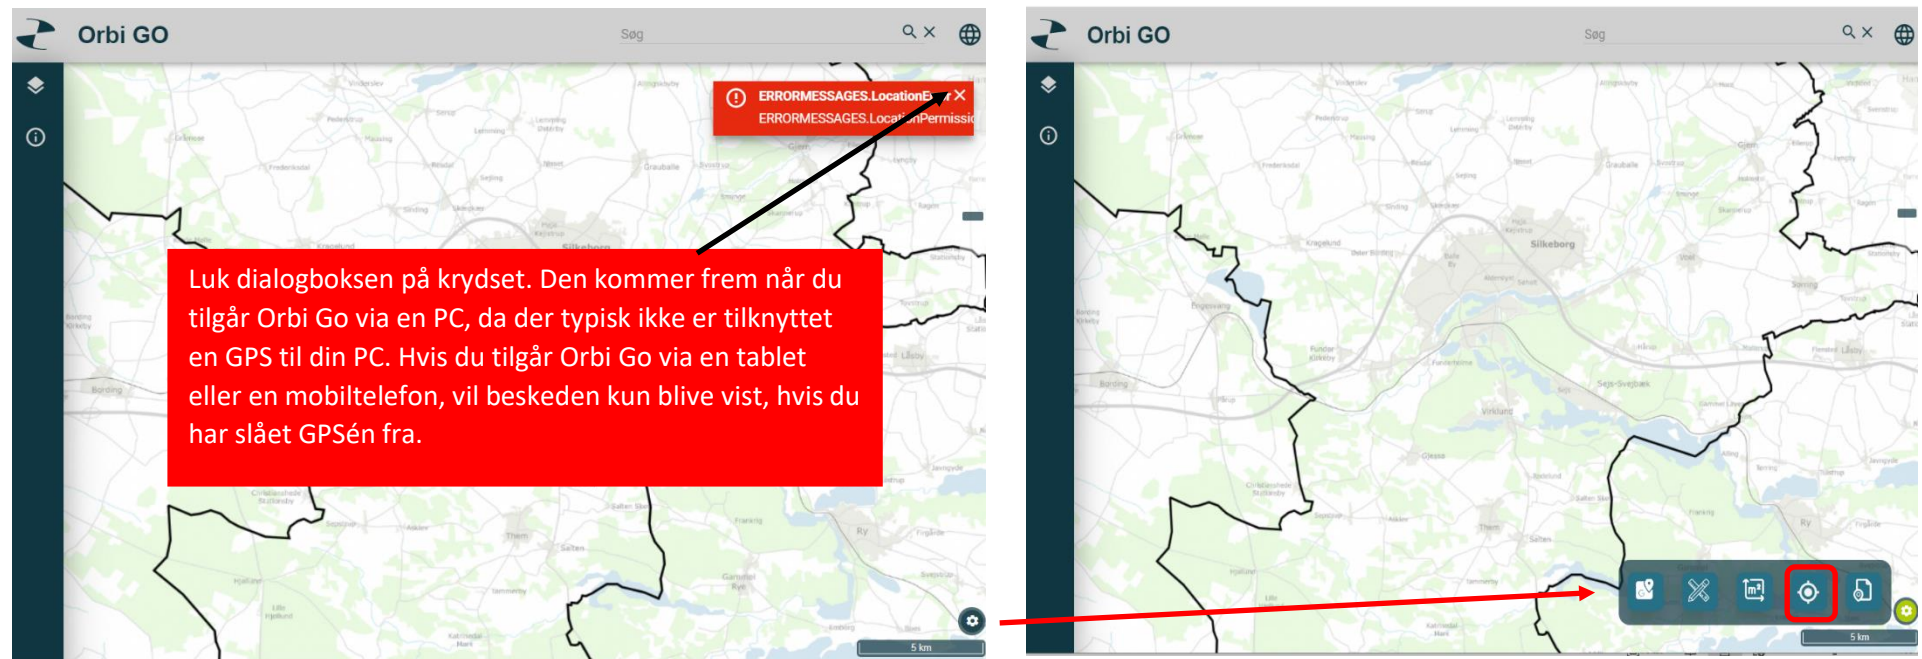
Orbi GO

Søg

ERRORMESSAGES.LocationE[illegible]
ERRORMESSAGES.Locat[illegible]nPermissi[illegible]

Luk dialogboksen på krydset. Den kommer frem når du tilgår Orbi Go via en PC, da der typisk ikke er tilknyttet en GPS til din PC. Hvis du tilgår Orbi Go via en tablet eller en mobiltelefon, vil beskeden kun blive vist, hvis du har slået GPSén fra.

5 km

Orbi GO

Søg

Silkeborg

5 km